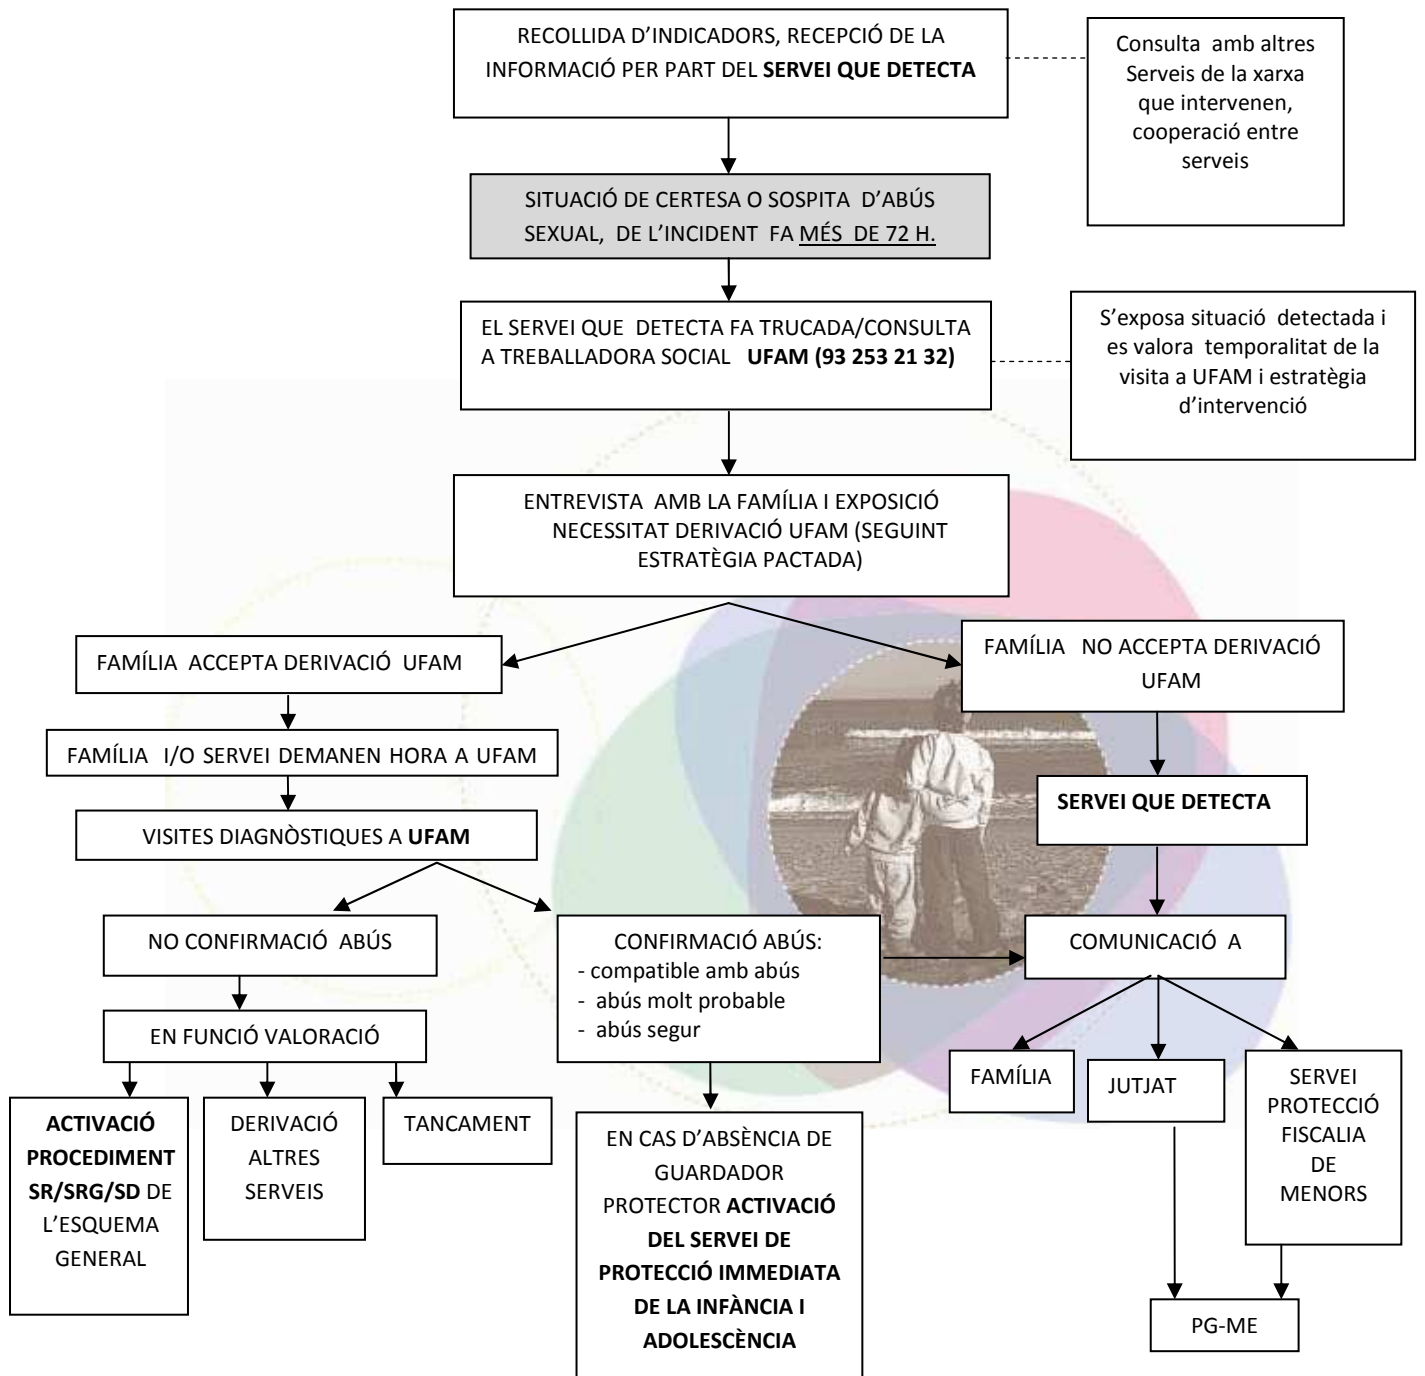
RECOLLIDA D'INDICADORS, RECEPCIÓ DE LA INFORMACIÓ PER PART DEL **SERVEI QUE DETECTA**

Consulta amb altres Serveis de la xarxa que intervenen, cooperació entre serveis

SITUACIÓ DE CERTESA O SOSPITA D'ABÚS SEXUAL, DE L'INCIDENT FA MÉS DE 72 H.

EL SERVEI QUE DETECTA FA TRUCADA/CONSULTA A TREBALLADORA SOCIAL **UFAM (93 253 21 32)**

S'exposa situació detectada i es valora temporalitat de la visita a UFAM i estratègia d'intervenció

ENTREVISTA AMB LA FAMÍLIA I EXPOSICIÓ NECESSITAT DERIVACIÓ UFAM (SEGUINT ESTRATÈGIA PACTADA)

FAMÍLIA ACCEPTA DERIVACIÓ UFAM

FAMÍLIA I/O SERVEI DEMANEN HORA A UFAM

VISITES DIAGNÒSTIQUES A **UFAM**

NO CONFIRMACIÓ ABÚS

EN FUNCIÓ VALORACIÓ

**ACTIVACIÓ PROCEDIMENT SR/SRG/SD** DE L'ESQUEMA GENERAL

DERIVACIÓ ALTRES SERVEIS

TANCAMENT

CONFIRMACIÓ ABÚS:
- compatible amb abús
- abús molt probable
- abús segur

EN CAS D'ABSÈNCIA DE GUARDADOR PROTECTOR **ACTIVACIÓ DEL SERVEI DE PROTECCIÓ IMMEDIATA DE LA INFÀNCIA I ADOLESCÈNCIA**

FAMÍLIA NO ACCEPTA DERIVACIÓ UFAM

**SERVEI QUE DETECTA**

COMUNICACIÓ A

FAMÍLIA

JUTJAT

SERVEI PROTECCIÓ FISCALIA DE MENORS

PG-ME